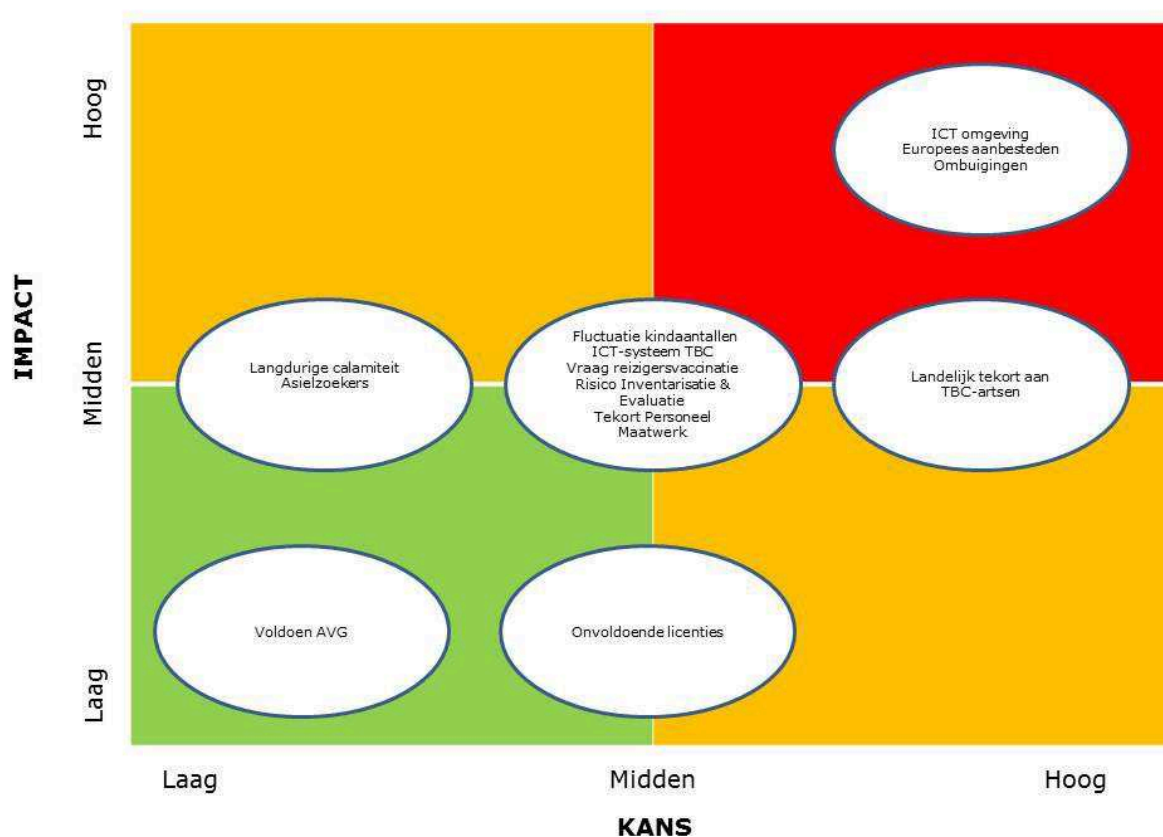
Hoog

ICT omgeving
Europees aanbesteden
Ombuigingen

IMPACT

Midden

Langdurige calamiteit
Asielzoekers

Fluctuatie kindaantallen
ICT-systeem TBC
Vraag reizigersvaccinatie
Risico Inventarisatie & Evaluatie
Tekort Personeel
Maatwerk

Landelijk tekort aan TBC-artsen

Voldoen AVG

Onvoldoende licenties

Laag

Laag

Midden

Hoog

KANS